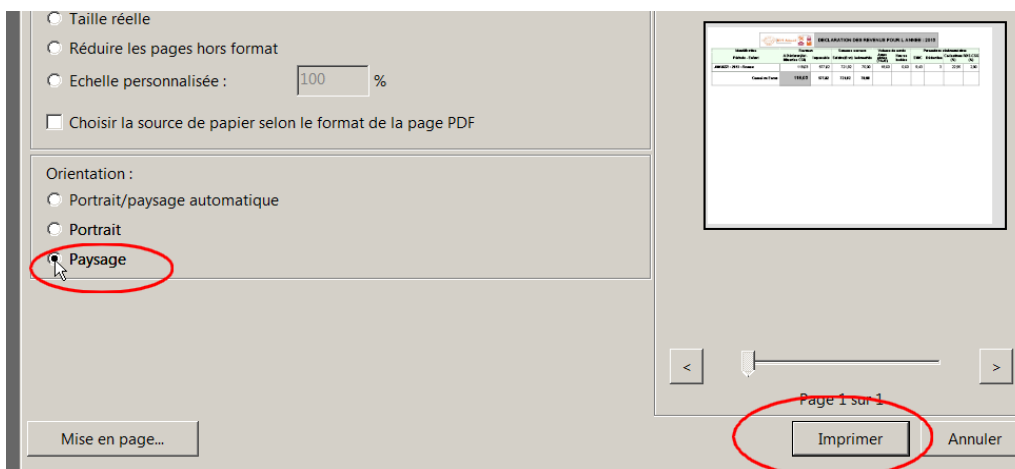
Taille réelle

Réduire les pages hors format

Echelle personnalisée : 100 %

Choisir la source de papier selon le format de la page PDF

Orientation :

Portrait/paysage automatique

Portrait

Paysage

DECLARATION DES REVENUS POUR L'ANNEE : 2015

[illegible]

<

>

Page 1 sur 1

Mise en page...

Imprimer

Annuler